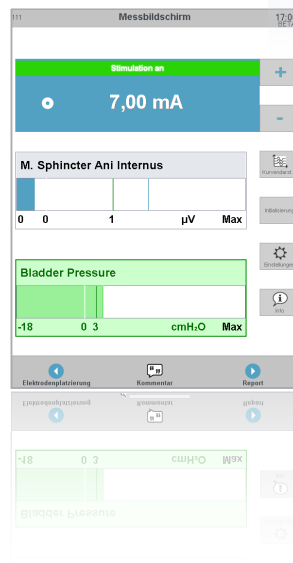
111

Messbildschirm

17:0
SET

Stimulation an

7,00 mA

+

-

M. Sphincter Ani Internus

Kurvenansicht

0 0 1 µV Max

Initialisierung

Einstellungen

Bladder Pressure

Info

-18 0 3 $cmH_2O$ Max

Elektrodenplatzierung

Kommentar

Report